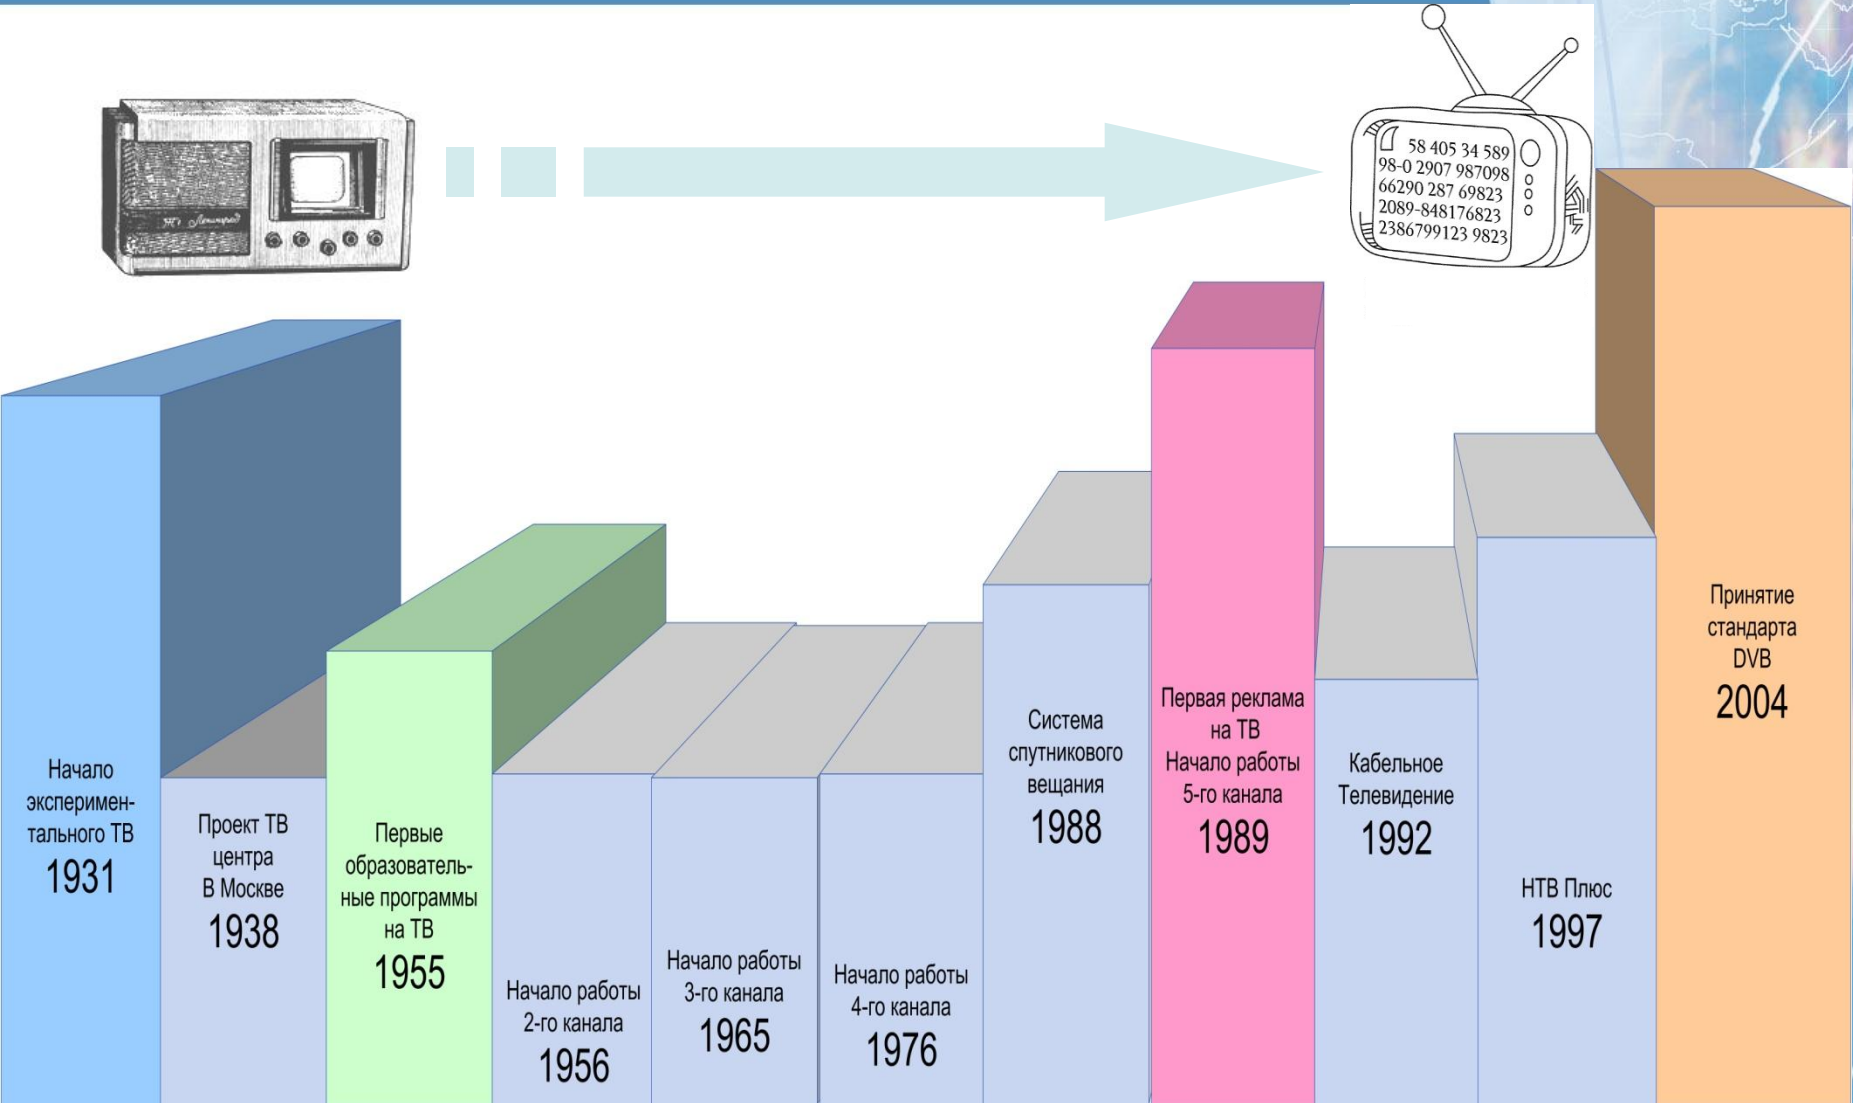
58 405 34 589
98-0 2907 987098
66290 287 69823
2089-848176823
2386799123 9823

Начало экспериментального ТВ
1931

Проект ТВ центра В Москве
1938

Первые образовательные программы на ТВ
1955

Начало работы 2-го канала
1956

Начало работы 3-го канала
1965

Начало работы 4-го канала
1976

Система спутникового вещания
1988

Первая реклама на ТВ Начало работы 5-го канала
1989

Кабельное Телевидение
1992

НТВ Плюс
1997

Принятие стандарта DVB
2004